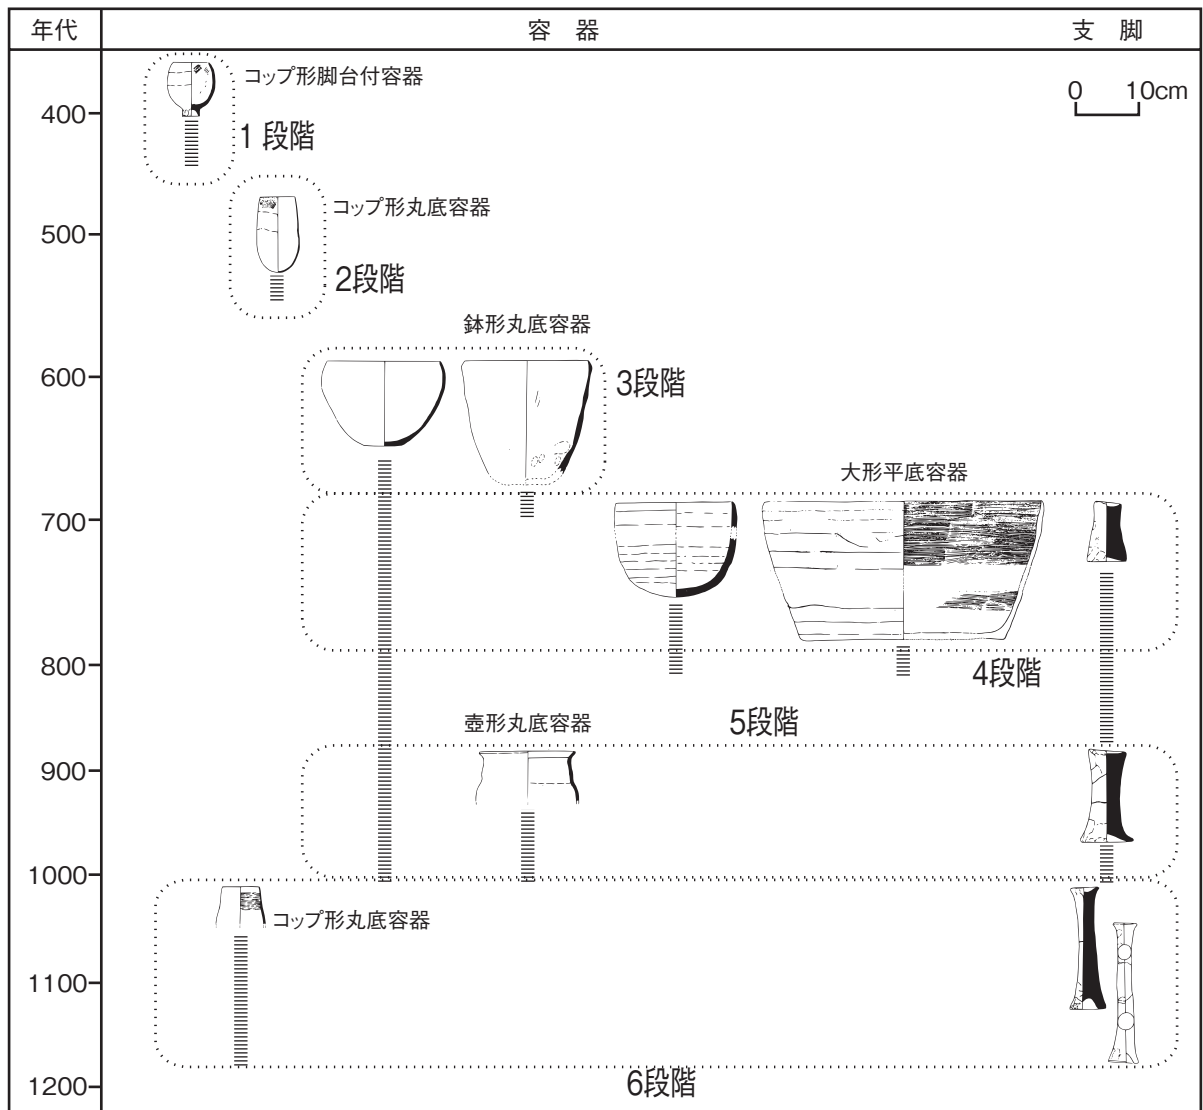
| 年代 | 容 器 | 支 脚 |
|---|---|---|

コップ形脚台付容器

0 10cm

400

1 段階

コップ形丸底容器

500

2段階

鉢形丸底容器

600

3段階

大形平底容器

700

800

4段階

壺形丸底容器

5段階

900

1000

コップ形丸底容器

1100

1200

6段階